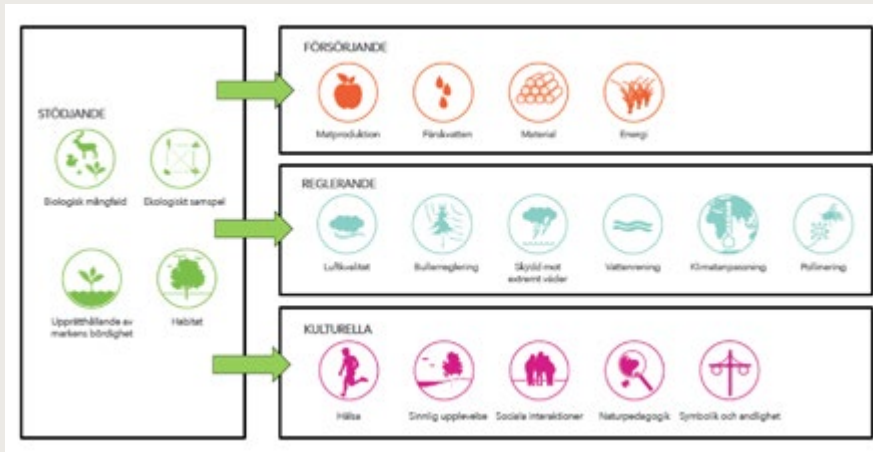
STÖDJANDE

Biologisk mångfald

Ekologiskt samspel

Upprätthållande av markens bördighet

Habitat

FÖRSÖRJANDE

Matproduktion

Färskvatten

Material

Energi

REGLERANDE

Luftkvalitet

Bullerreglering

Skydd mot extremt väder

Vattenrening

Klimatanpassning

Pollinering

KULTURELLA

Hälsa

Sinnlig upplevelse

Sociala interaktioner

Naturpedagogik

Symbolik och andlighet